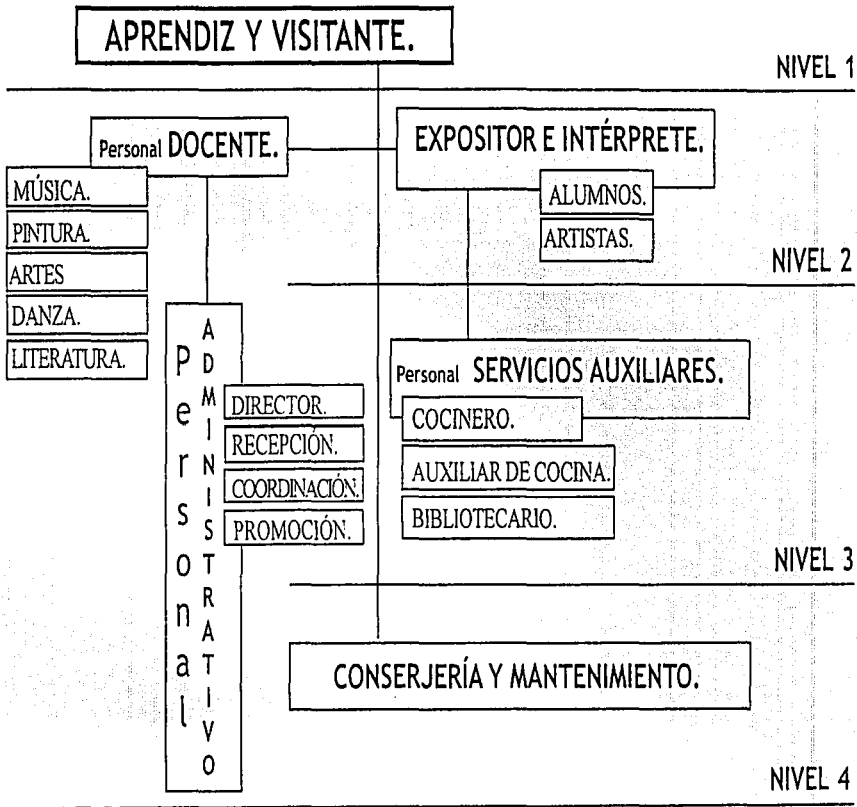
APRENDIZ Y VISITANTE.

NIVEL 1

Personal DOCENTE.

MÚSICA.

PINTURA.

ARTES

DANZA.

LITERATURA.

EXPOSITOR E INTÉRPRETE.

ALUMNOS.

ARTISTAS.

NIVEL 2

Personal ADMINISTRATIVO

DIRECTOR.

RECEPCIÓN.

COORDINACIÓN.

PROMOCIÓN.

Personal SERVICIOS AUXILIARES.

COCINERO.

AUXILIAR DE COCINA.

BIBLIOTECARIO.

NIVEL 3

CONSERJERÍA Y MANTENIMIENTO.

NIVEL 4